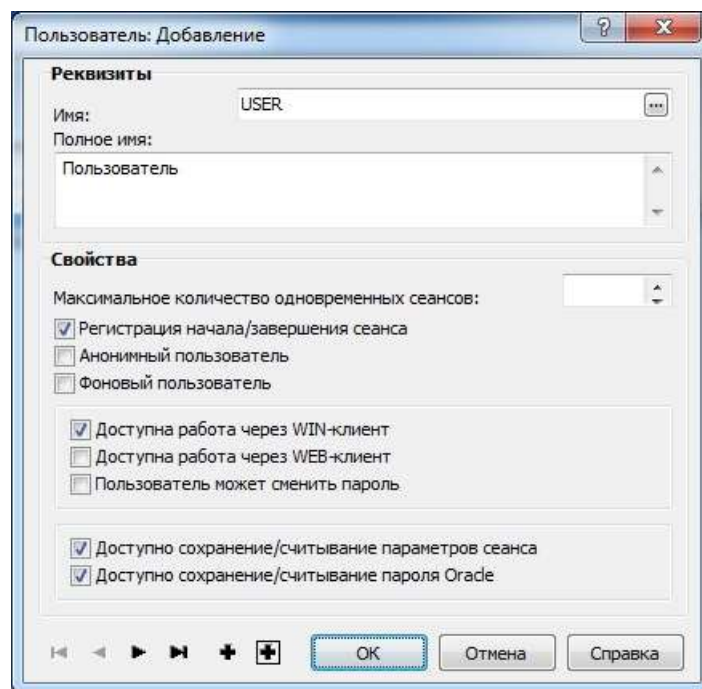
Пользователь: Добавление

?

Реквизиты

Имя:

USER

...

Полное имя:

Пользователь

Свойства

Максимальное количество одновременных сеансов:

Регистрация начала/завершения сеанса

Анонимный пользователь

Фоновый пользователь

Доступна работа через WIN-клиент

Доступна работа через WEB-клиент

Пользователь может сменить пароль

Доступно сохранение/считывание параметров сеанса

Доступно сохранение/считывание пароля Oracle

OK

Отмена

Справка